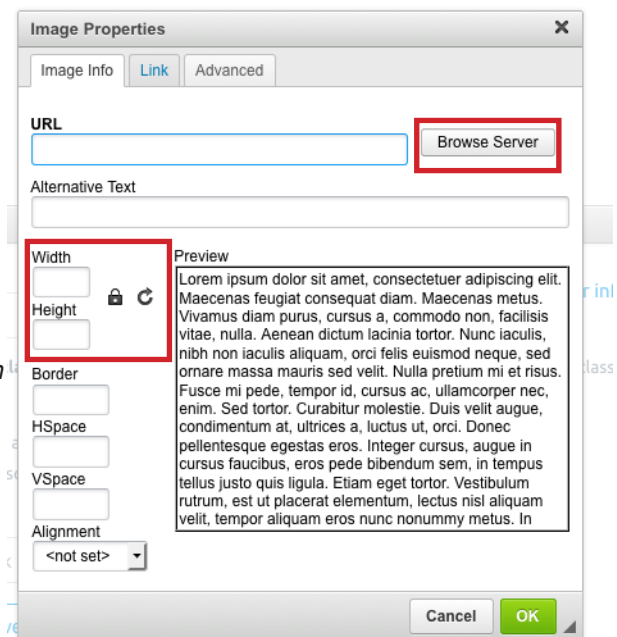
Image Properties ✕

Image Info | Link | Advanced

URL

Browse Server

Alternative Text

Width

Height

Preview

Lorem ipsum dolor sit amet, consectetuer adipiscing elit. Maecenas feugiat consequat diam. Maecenas metus. Vivamus diam purus, cursus a, commodo non, facilisis vitae, nulla. Aenean dictum lacinia tortor. Nunc iaculis, nibh non iaculis aliquam, orci felis euismod neque, sed ornare massa mauris sed velit. Nulla pretium mi et risus. Fusce mi pede, tempor id, cursus ac, ullamcorper nec, enim. Sed tortor. Curabitur molestie. Duis velit augue, condimentum at, ultrices a, luctus ut, orci. Donec pellentesque egestas eros. Integer cursus, augue in cursus faucibus, eros pede bibendum sem, in tempus tellus justo quis ligula. Etiam eget tortor. Vestibulum rutrum, est ut placerat elementum, lectus nisl aliquam velit, tempor aliquam eros nunc nonummy metus. In

Border

HSpace

VSpace

Alignment

<not set>

Cancel OK